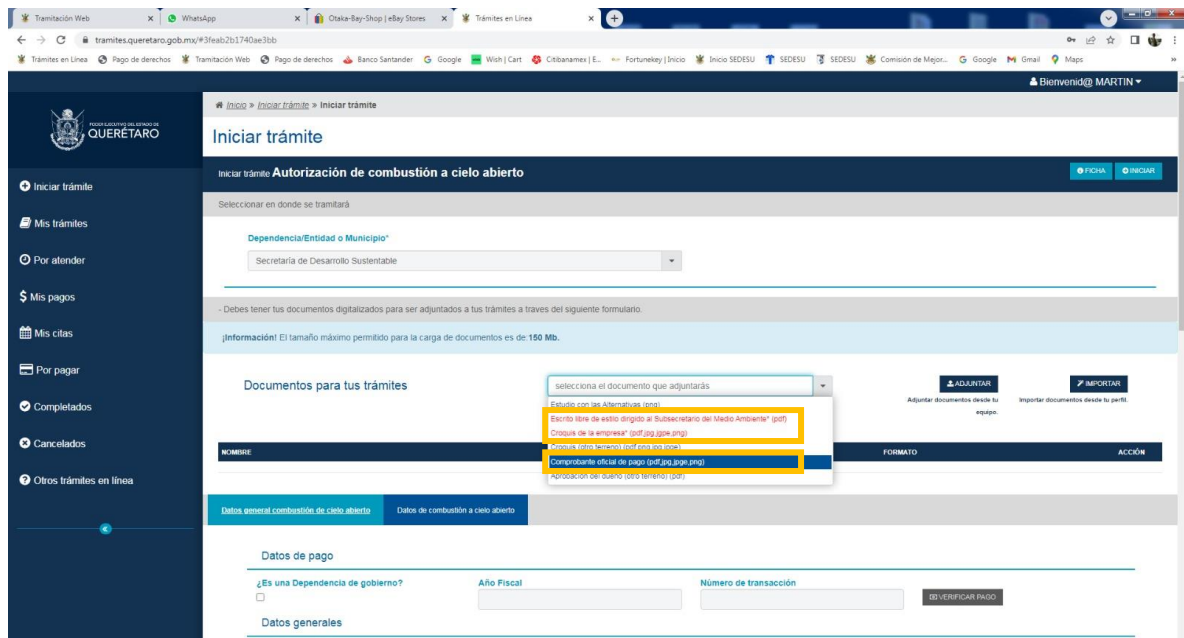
Tramitación Web × WhatsApp × Otaka-Bay-Shop | eBay Stores × Trámites en Línea × +

tramites.queretaro.gob.mx/#3feab2b1740ae3bb

Trámites en Línea Pago de derechos Tramitación Web Pago de derechos Banco Santander Google Wish | Cart Citibanamex | E... Fortunekey | Inicio Inicio SEDESU SEDESU SEDESU Comisión de Mejor... Google Gmail Maps

Bienvenid@ MARTIN

PODER EJECUTIVO DEL ESTADO DE QUERÉTARO

Inicio » Iniciar trámite » Iniciar trámite

Iniciar trámite

Iniciar trámite Autorización de combustión a cielo abierto

FICHA INICIAR

Iniciar trámite

Mis trámites

Por atender

Mis pagos

Mis citas

Por pagar

Completados

Cancelados

Otros trámites en línea

Seleccionar en donde se tramitará

Dependencia/Entidad o Municipio*

Secretaría de Desarrollo Sustentable

- Debes tener tus documentos digitalizados para ser adjuntados a tus trámites a traves del siguiente formulario.

¡Información! El tamaño máximo permitido para la carga de documentos es de: 150 Mb.

Documentos para tus trámites

selecciona el documento que adjuntarás

Estudio con las Alternativas (png)
Escrito libre de estilo dirigido al Subsecretario del Medio Ambiente* (pdf)
Croquis de la empresa* (pdf,jpg,jpge,png)
Croquis (otro terreno) (pdf,png,jpg,jpge)
Comprobante oficial de pago (pdf,jpg,jpge,png)
Aprobación del dueño (otro terreno) (pdf)

ADJUNTAR
Adjuntar documentos desde tu equipo.

IMPORTAR
Importar documentos desde tu perfil.

NOMBRE | FORMATO | ACCIÓN

Datos general combustión de cielo abierto | Datos de combustión a cielo abierto

Datos de pago

¿Es una Dependencia de gobierno? | Año Fiscal | Número de transacción

VERIFICAR PAGO

Datos generales